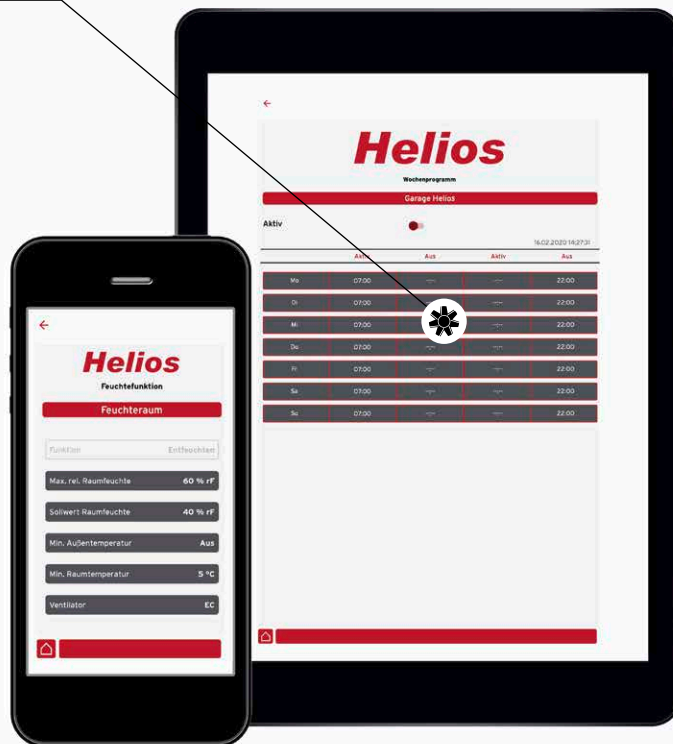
←

Helios

Wochenprogramm

Garage Helios

Aktiv

16.02.2020 14:27:31

| | Aktiv | Aus | Aktiv | Aus |
|---|---|---|---|---|
| Mo | 07:00 | --:-- | --:-- | 22:00 |
| Di | 07:00 | --:-- | --:-- | 22:00 |
| Mi | 07:00 | --:-- | --:-- | 22:00 |
| Do | 07:00 | --:-- | --:-- | 22:00 |
| Fr | 07:00 | --:-- | --:-- | 22:00 |
| Sa | 07:00 | --:-- | --:-- | 22:00 |
| So | 07:00 | --:-- | --:-- | 22:00 |

←

Helios

Feuchtefunktion

Feuchteraum

Funktion Entfeuchten

Max. rel. Raumfeuchte 60 % rF

Sollwert Raumfeuchte 40 % rF

Min. Außentemperatur Aus

Min. Raumtemperatur 5 °C

Ventilator EC